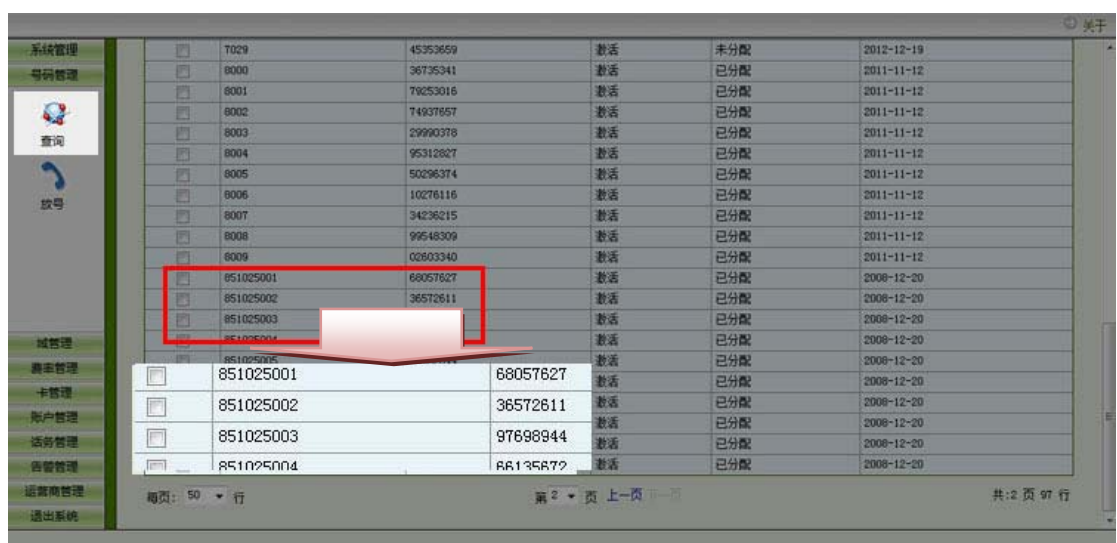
关于

系统管理
号码管理
查询
拨号
域管理
费率管理
卡管理
账户管理
话务管理
告警管理
运营商管理
退出系统

| | 7029 | 45353659 | 激活 | 未分配 | 2012-12-19 |
|---|---|---|---|---|---|
| | 8000 | 36735341 | 激活 | 已分配 | 2011-11-12 |
| | 8001 | 79253016 | 激活 | 已分配 | 2011-11-12 |
| | 8002 | 74937657 | 激活 | 已分配 | 2011-11-12 |
| | 8003 | 29990378 | 激活 | 已分配 | 2011-11-12 |
| | 8004 | 95312827 | 激活 | 已分配 | 2011-11-12 |
| | 8005 | 50296374 | 激活 | 已分配 | 2011-11-12 |
| | 8006 | 10276116 | 激活 | 已分配 | 2011-11-12 |
| | 8007 | 34236215 | 激活 | 已分配 | 2011-11-12 |
| | 8008 | 99548309 | 激活 | 已分配 | 2011-11-12 |
| | 8009 | 02603340 | 激活 | 已分配 | 2011-11-12 |
| | 851025001 | 68057627 | 激活 | 已分配 | 2008-12-20 |
| | 851025002 | 36572611 | 激活 | 已分配 | 2008-12-20 |
| | 851025003 | | 激活 | 已分配 | 2008-12-20 |
| | 851025004 | | 激活 | 已分配 | 2008-12-20 |
| | 851025005 | | 激活 | 已分配 | 2008-12-20 |
| | | | 激活 | 已分配 | 2008-12-20 |
| | | | 激活 | 已分配 | 2008-12-20 |
| | | | 激活 | 已分配 | 2008-12-20 |
| | | | 激活 | 已分配 | 2008-12-20 |
| | | | 激活 | 已分配 | 2008-12-20 |

| | 851025001 | 68057627 |
|---|---|---|
| | 851025002 | 36572611 |
| | 851025003 | 97698944 |
| | 851025004 | 66135672 |

每页: 50 行
第 2 页 上一页 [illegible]
共:2 页 97 行